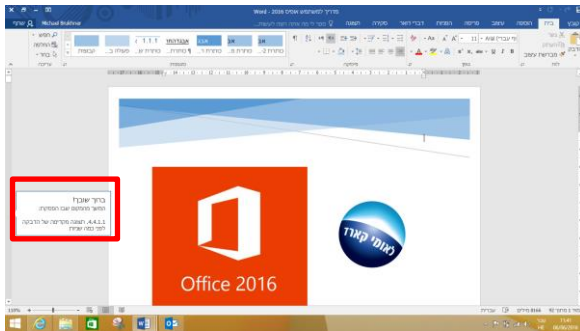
מדריך למשתמש אופיס 2016 - Word
Michal Brakhner
שתף
קובץ
בית
הוספה
עיצוב
פריסה
הפניות
דברי דואר
סקירה
תצוגה
ספר לי מה ברצונך לעשות...
הדבק
לוח
גופן
פיסקה
סגנונות
עריכה
חיפוש
החלפה
בחירה
ברוך שובך!
המשך מהמקום שבו הפסקת:
4.4.1.1. תצוגת מקדימה של הדפסה
לפני כמה שניות
Office 2016
לאומי קארד
עמוד 1 מתוך 66
מילים 8166
עברית
110%